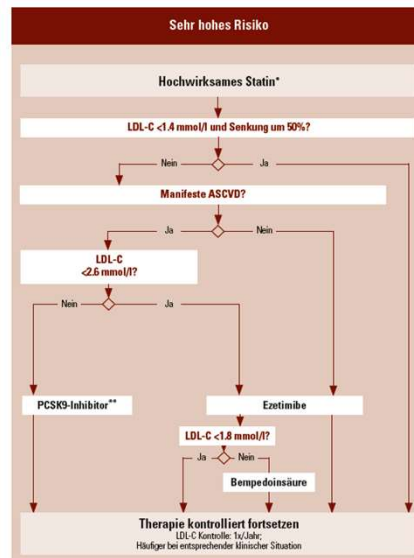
Sehr hohes Risiko

Hochwirksames Statin*

LDL-C <1.4 mmol/l und Senkung um 50%?

Nein

Ja

Manifeste ASCVD?

Ja

Nein

LDL-C <2.6 mmol/l?

Nein

Ja

PCSK9-Inhibitor**

Ezetimibe

LDL-C <1.8 mmol/l?

Ja

Nein

Bempedoinsäure

Therapie kontrolliert fortsetzen
LDL-C Kontrolle: 1x/Jahr;
Häufiger bei entsprechender klinischer Situation